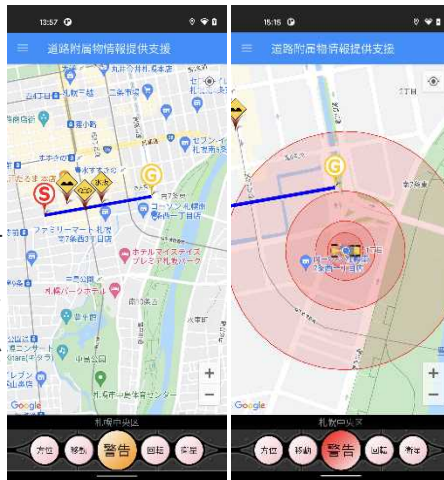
13:57

道路附属物情報提供支援

S

G

ファミリーマート札幌南7条西8丁目店

コーソン札幌南一丁目店

ホテルマイステイズプレミア札幌パーク

札幌パークホテル

Google

札幌中央区

方位

移動

警告

回転

縮尺

+

−

15:15

道路附属物情報提供支援

G

Google

札幌中央区

方位

移動

警告

回転

縮尺

+

−